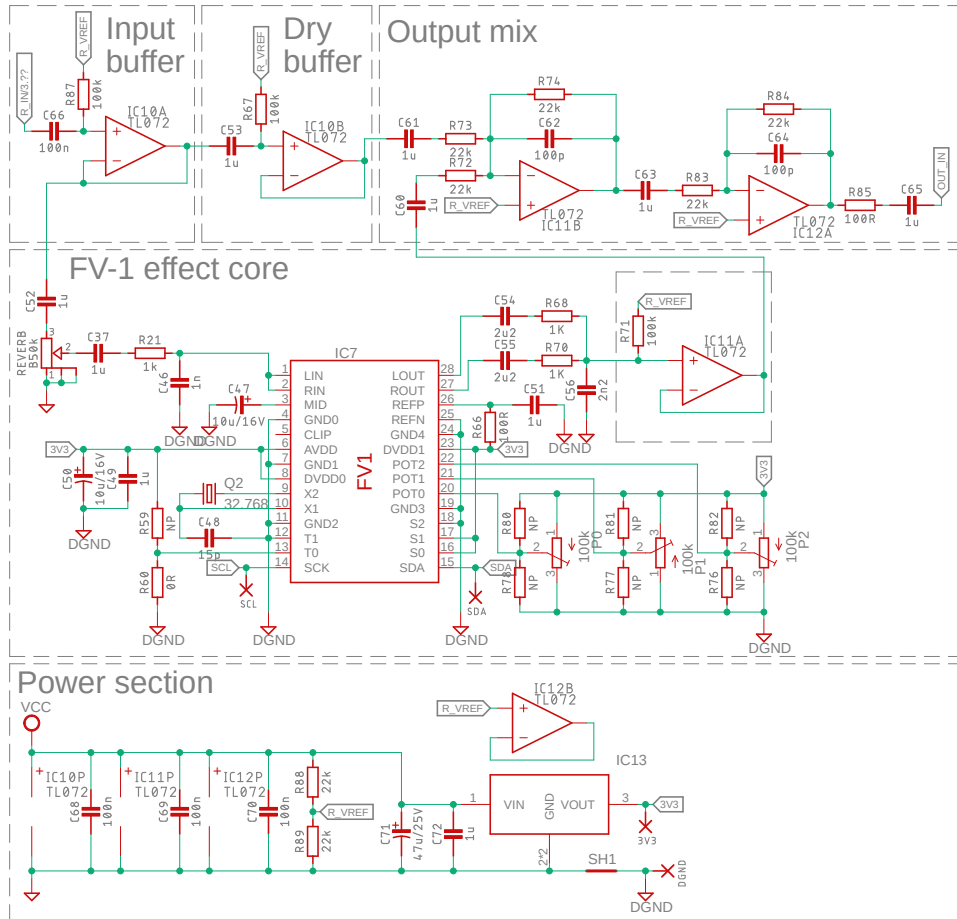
Input buffer

Dry buffer

Output mix

R_IN3.??
R_VREF
R87
100k
C66
100n
IC10A
TL072
R_VREF
R67
100k
C53
1u
IC10B
TL072
C61
1u
R73
22k
R74
22k
C62
100p
R72
22k
C60
1u
R_VREF
TL072
IC11B
C63
1u
R83
22k
R84
22k
C64
100p
R_VREF
TL072
IC12A
R85
100R
C65
1u
OUT_IN

FV-1 effect core

C52
1u
REVERB
B50k
3
2
1
C37
1u
R21
1k
C46
1n
DGND
DGND
C47
10u/16V
IC7
LIN
RIN
MID
GND0
CLIP
AVDD
GND1
DVDD0
X2
X1
GND2
T1
T0
SCK
LOUT
ROUT
REFP
REFN
GND4
DVDD1
POT2
POT1
POT0
GND3
S2
S1
S0
SDA
FV1
1
2
3
4
5
6
7
8
9
10
11
12
13
14
28
27
26
25
24
23
22
21
20
19
18
17
16
15
3V3
C50
10u/16V
C49
1u
DGND
Q2
32.768
R59
NP
C48
15p
SCL
SCL
R60
0R
DGND
DGND
C54
2u2
R68
1K
C55
2u2
R70
1K
C56
2n2
C51
1u
R66
100R
3V3
DGND
R_VREF
R71
100k
IC11A
TL072
3V3
R80
NP
R79
NP
100k
P0
R81
NP
R77
NP
100k
P1
R82
NP
R76
NP
100k
P2
SDA
SDA
DGND
DGND

Power section

VCC
IC10P
TL072
IC11P
TL072
IC12P
TL072
C68
100n
C69
100n
C70
100n
R88
22k
R_VREF
R89
22k
C71
47u/25V
C72
1u
R_VREF
IC12B
TL072
IC13
VIN
GND
VOUT
1
2*2
3
3V3
3V3
SH1
DGND
DGND